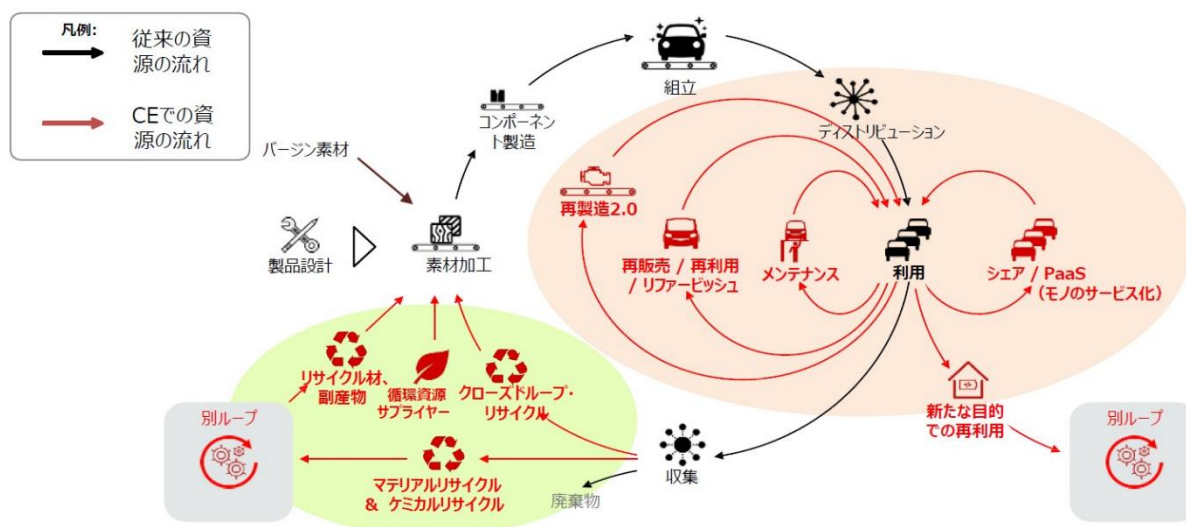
凡例:
従来の資源の流れ
CEでの資源の流れ

バージン素材
製品設計
素材加工
コンポーネント製造
組立
ディストリビューション
再製造2.0
再販売 / 再利用 / リファービッシュ
メンテナンス
利用
シェア / PaaS (モノのサービス化)
新たな目的での再利用
別ループ
収集
廃棄物
リサイクル材、副産物
循環資源サプライヤー
クローズドループ・リサイクル
マテリアルリサイクル & ケミカルリサイクル
別ループ